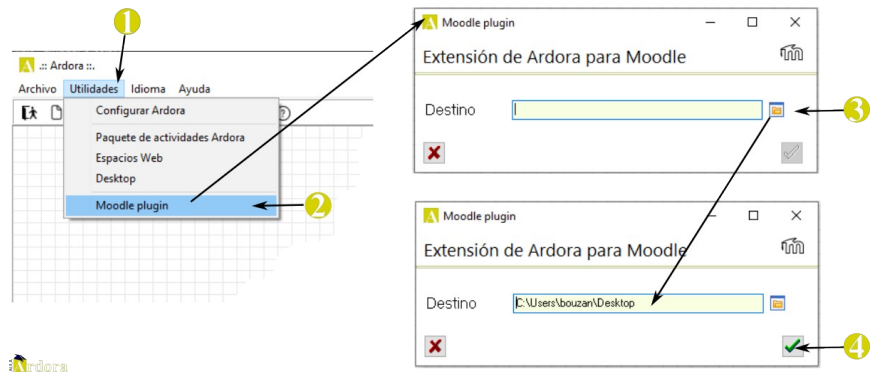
1

.:: Ardora ::.

Archivo Utilidades Idioma Ayuda

Configurar Ardora

Paquete de actividades Ardora

Espacios Web

Desktop

Moodle plugin

2

Moodle plugin

Extensión de Ardora para Moodle

Destino

3

Moodle plugin

Extensión de Ardora para Moodle

Destino C:\Users\bouzan\Desktop

4

Ardora